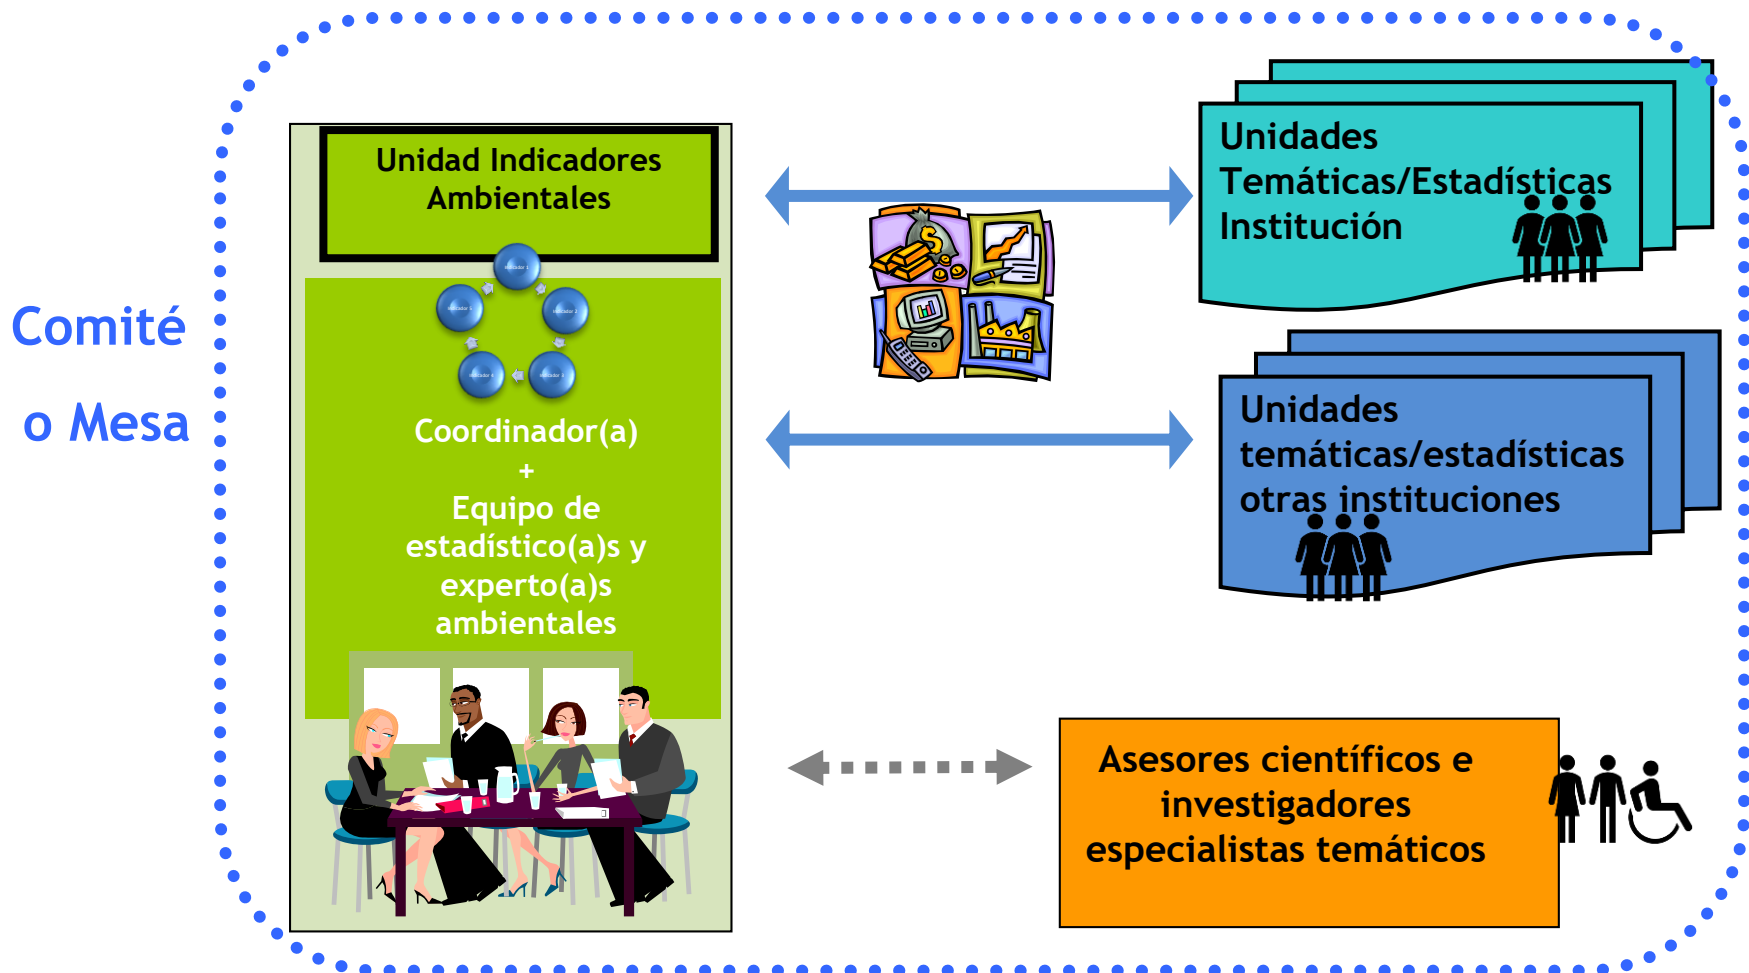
Comité
o Mesa

Unidad Indicadores Ambientales

Coordinador(a)
+
Equipo de estadístico(a)s y experto(a)s ambientales

Unidades Temáticas/Estadísticas Institución

Unidades temáticas/estadísticas otras instituciones

Asesores científicos e investigadores especialistas temáticos